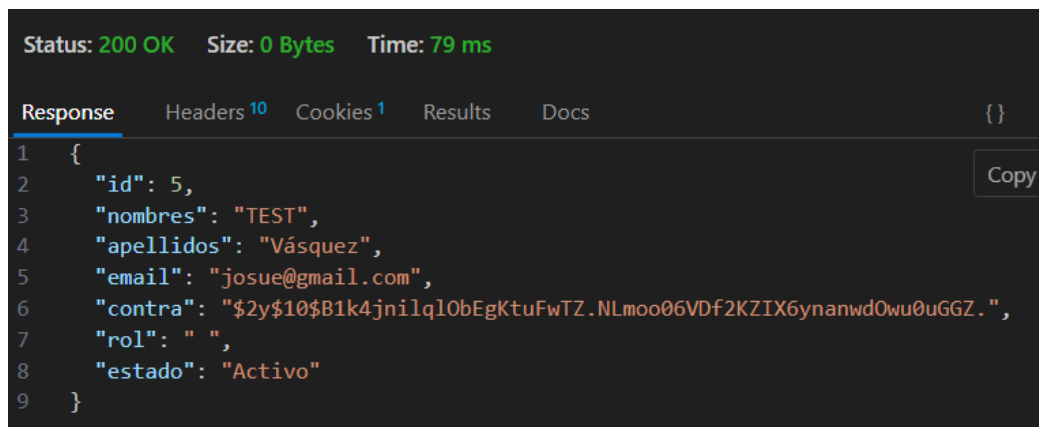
Status: 200 OK Size: 0 Bytes Time: 79 ms

Response Headers 10 Cookies 1 Results Docs { }

Copy

```
1 {
2   "id": 5,
3   "nombres": "TEST",
4   "apellidos": "Vásquez",
5   "email": "josue@gmail.com",
6   "contra": "$2y$10$B1k4jnilqlObEgKtuFwTZ.NLmoo06VDf2KZIX6ynanwdOwu0uGGZ.",
7   "rol": " ",
8   "estado": "Activo"
9 }
```